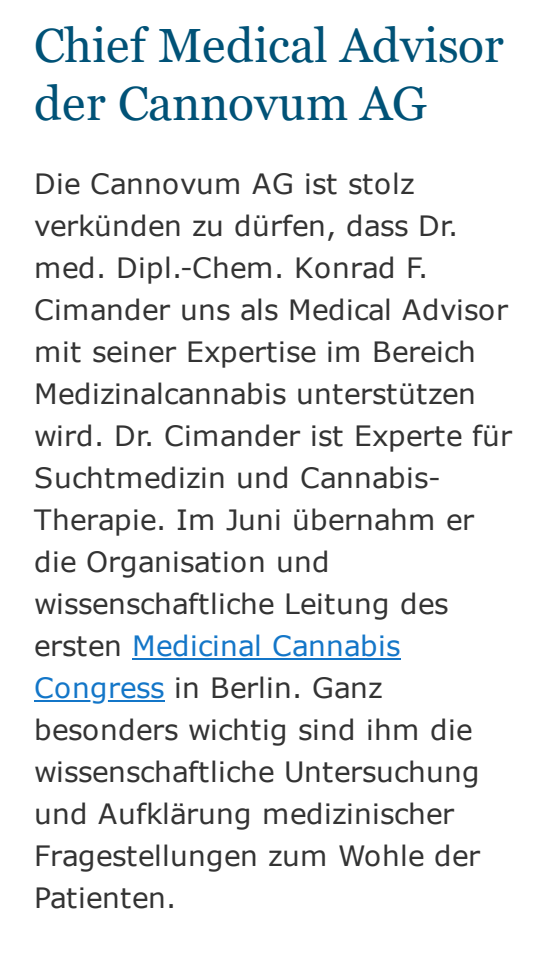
Chief Medical Advisor der Cannovum AG

Die Cannovum AG ist stolz verkünden zu dürfen, dass Dr. med. Dipl.-Chem. Konrad F. Cimander uns als Medical Advisor mit seiner Expertise im Bereich Medizinalcannabis unterstützen wird. Dr. Cimander ist Experte für Suchtmedizin und Cannabis-Therapie. Im Juni übernahm er die Organisation und wissenschaftliche Leitung des ersten Medicinal Cannabis Congress in Berlin. Ganz besonders wichtig sind ihm die wissenschaftliche Untersuchung und Aufklärung medizinischer Fragestellungen zum Wohle der Patienten.